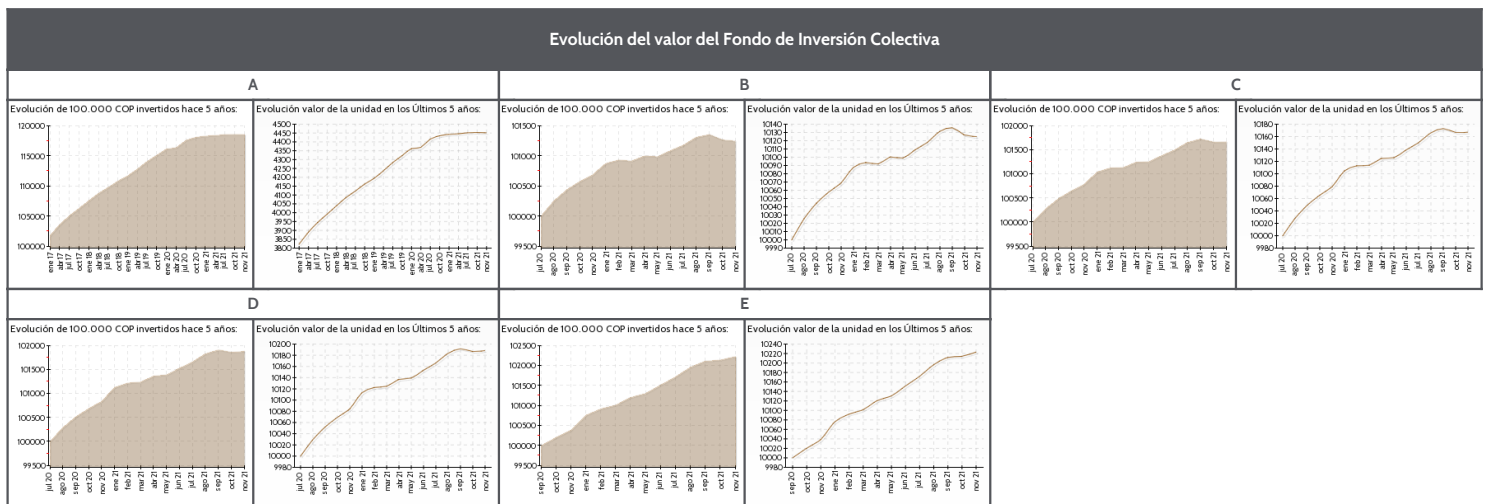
Evolución del valor del Fondo de Inversión Colectiva

A

Evolución de 100.000 COP invertidos hace 5 años:

120000
115000
110000
105000
100000

ene 17 abr 17 jul 17 oct 17 ene 18 abr 18 jul 18 oct 18 ene 19 abr 19 jul 19 oct 19 ene 20 abr 20 jul 20 oct 20 ene 21 abr 21 jul 21 oct 21

Evolución valor de la unidad en los Últimos 5 años:

4500 4450 4400 4350 4300 4250 4200 4150 4100 4050 4000 3950 3900 3850 3800

ene 17 abr 17 jul 17 oct 17 ene 18 abr 18 jul 18 oct 18 ene 19 abr 19 jul 19 oct 19 ene 20 abr 20 jul 20 oct 20 ene 21 abr 21 jul 21 oct 21

B

Evolución de 100.000 COP invertidos hace 5 años:

101500
101000
100500
100000
99500

jul 20 ago 20 sep 20 oct 20 nov 20 ene 21 feb 21 mar 21 abr 21 may 21 jun 21 jul 21 ago 21 sep 21 oct 21 nov 21

Evolución valor de la unidad en los Últimos 5 años:

10140 10130 10120 10110 10100 10090 10080 10070 10060 10050 10040 10030 10020 10010 10000 9990

jul 20 ago 20 sep 20 oct 20 nov 20 ene 21 feb 21 mar 21 abr 21 may 21 jun 21 jul 21 ago 21 sep 21 oct 21 nov 21

C

Evolución de 100.000 COP invertidos hace 5 años:

102000
101500
101000
100500
100000
99500

jul 20 ago 20 sep 20 oct 20 nov 20 ene 21 feb 21 mar 21 abr 21 may 21 jun 21 jul 21 ago 21 sep 21 oct 21 nov 21

Evolución valor de la unidad en los Últimos 5 años:

10180 10160 10140 10120 10100 10080 10060 10040 10020 10000 9980

jul 20 ago 20 sep 20 oct 20 nov 20 ene 21 feb 21 mar 21 abr 21 may 21 jun 21 jul 21 ago 21 sep 21 oct 21 nov 21

D

Evolución de 100.000 COP invertidos hace 5 años:

102000
101500
101000
100500
100000
99500

jul 20 ago 20 sep 20 oct 20 nov 20 ene 21 feb 21 mar 21 abr 21 may 21 jun 21 jul 21 ago 21 sep 21 oct 21 nov 21

Evolución valor de la unidad en los Últimos 5 años:

10200 10180 10160 10140 10120 10100 10080 10060 10040 10020 10000 9980

jul 20 ago 20 sep 20 oct 20 nov 20 ene 21 feb 21 mar 21 abr 21 may 21 jun 21 jul 21 ago 21 sep 21 oct 21 nov 21

E

Evolución de 100.000 COP invertidos hace 5 años:

102500
102000
101500
101000
100500
100000
99500

sep 20 oct 20 nov 20 ene 21 feb 21 mar 21 abr 21 may 21 jun 21 jul 21 ago 21 sep 21 oct 21 nov 21

Evolución valor de la unidad en los Últimos 5 años:

10240 10220 10200 10180 10160 10140 10120 10100 10080 10060 10040 10020 10000 9980

sep 20 oct 20 nov 20 ene 21 feb 21 mar 21 abr 21 may 21 jun 21 jul 21 ago 21 sep 21 oct 21 nov 21